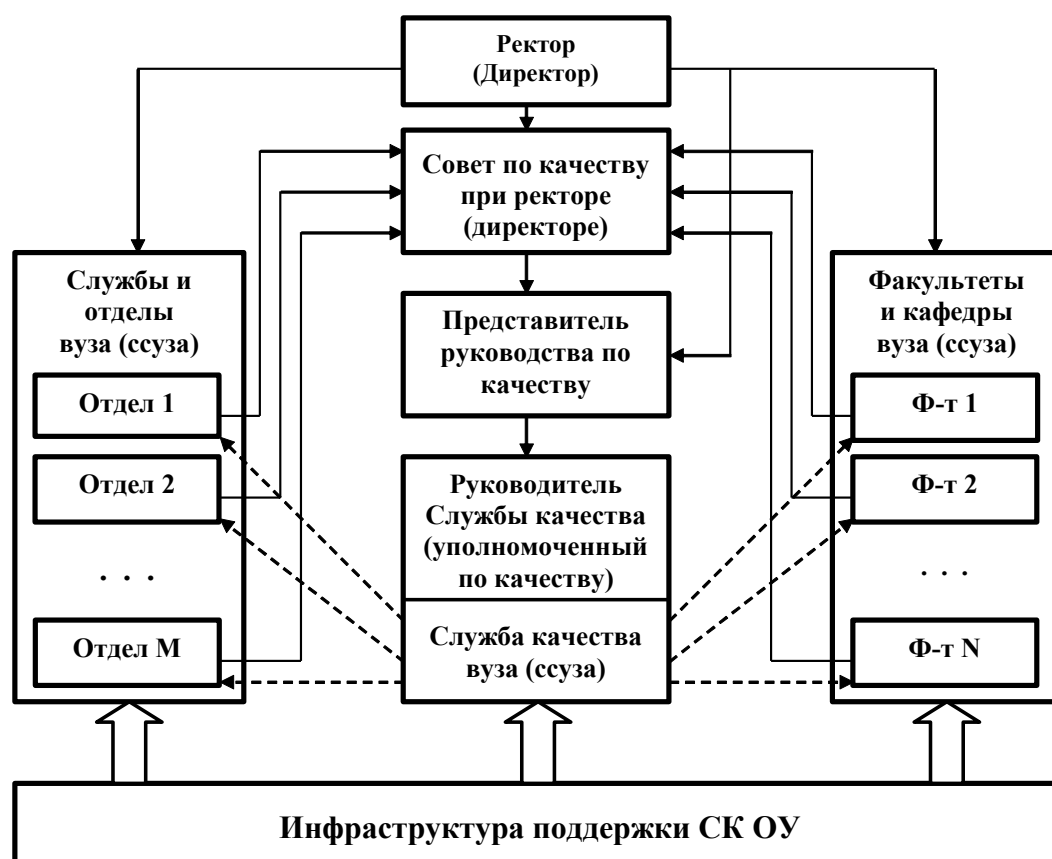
Ректор
(Директор)

Совет по качеству
при ректоре
(директоре)

Службы и
отделы
вуза (ссуза)

Отдел 1

Отдел 2

. . .

Отдел M

Представитель
руководства по
качеству

Руководитель
Службы качества
(уполномоченный
по качеству)

Служба качества
вуза (ссуза)

Факультеты
и кафедры
вуза (ссуза)

Ф-т 1

Ф-т 2

. . .

Ф-т N

Инфраструктура поддержки СК ОУ